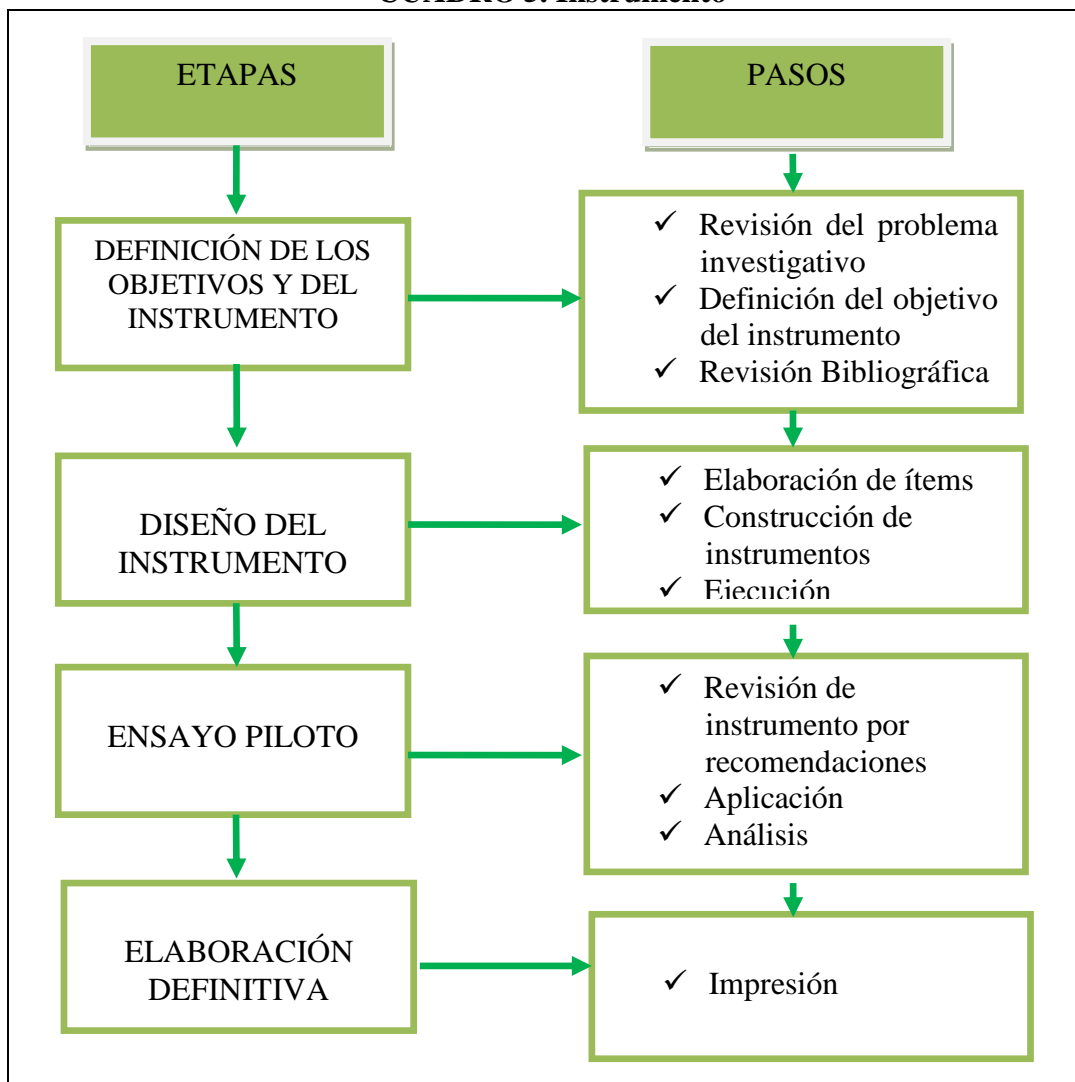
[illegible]

ETAPAS

PASOS

DEFINICIÓN DE LOS OBJETIVOS Y DEL INSTRUMENTO

✓ Revisión del problema investigativo
✓ Definición del objetivo del instrumento
✓ Revisión Bibliográfica

DISEÑO DEL INSTRUMENTO

✓ Elaboración de ítems
✓ Construcción de instrumentos
✓ Ejecución

ENSAYO PILOTO

✓ Revisión de instrumento por recomendaciones
✓ Aplicación
✓ Análisis

ELABORACIÓN DEFINITIVA

✓ Impresión